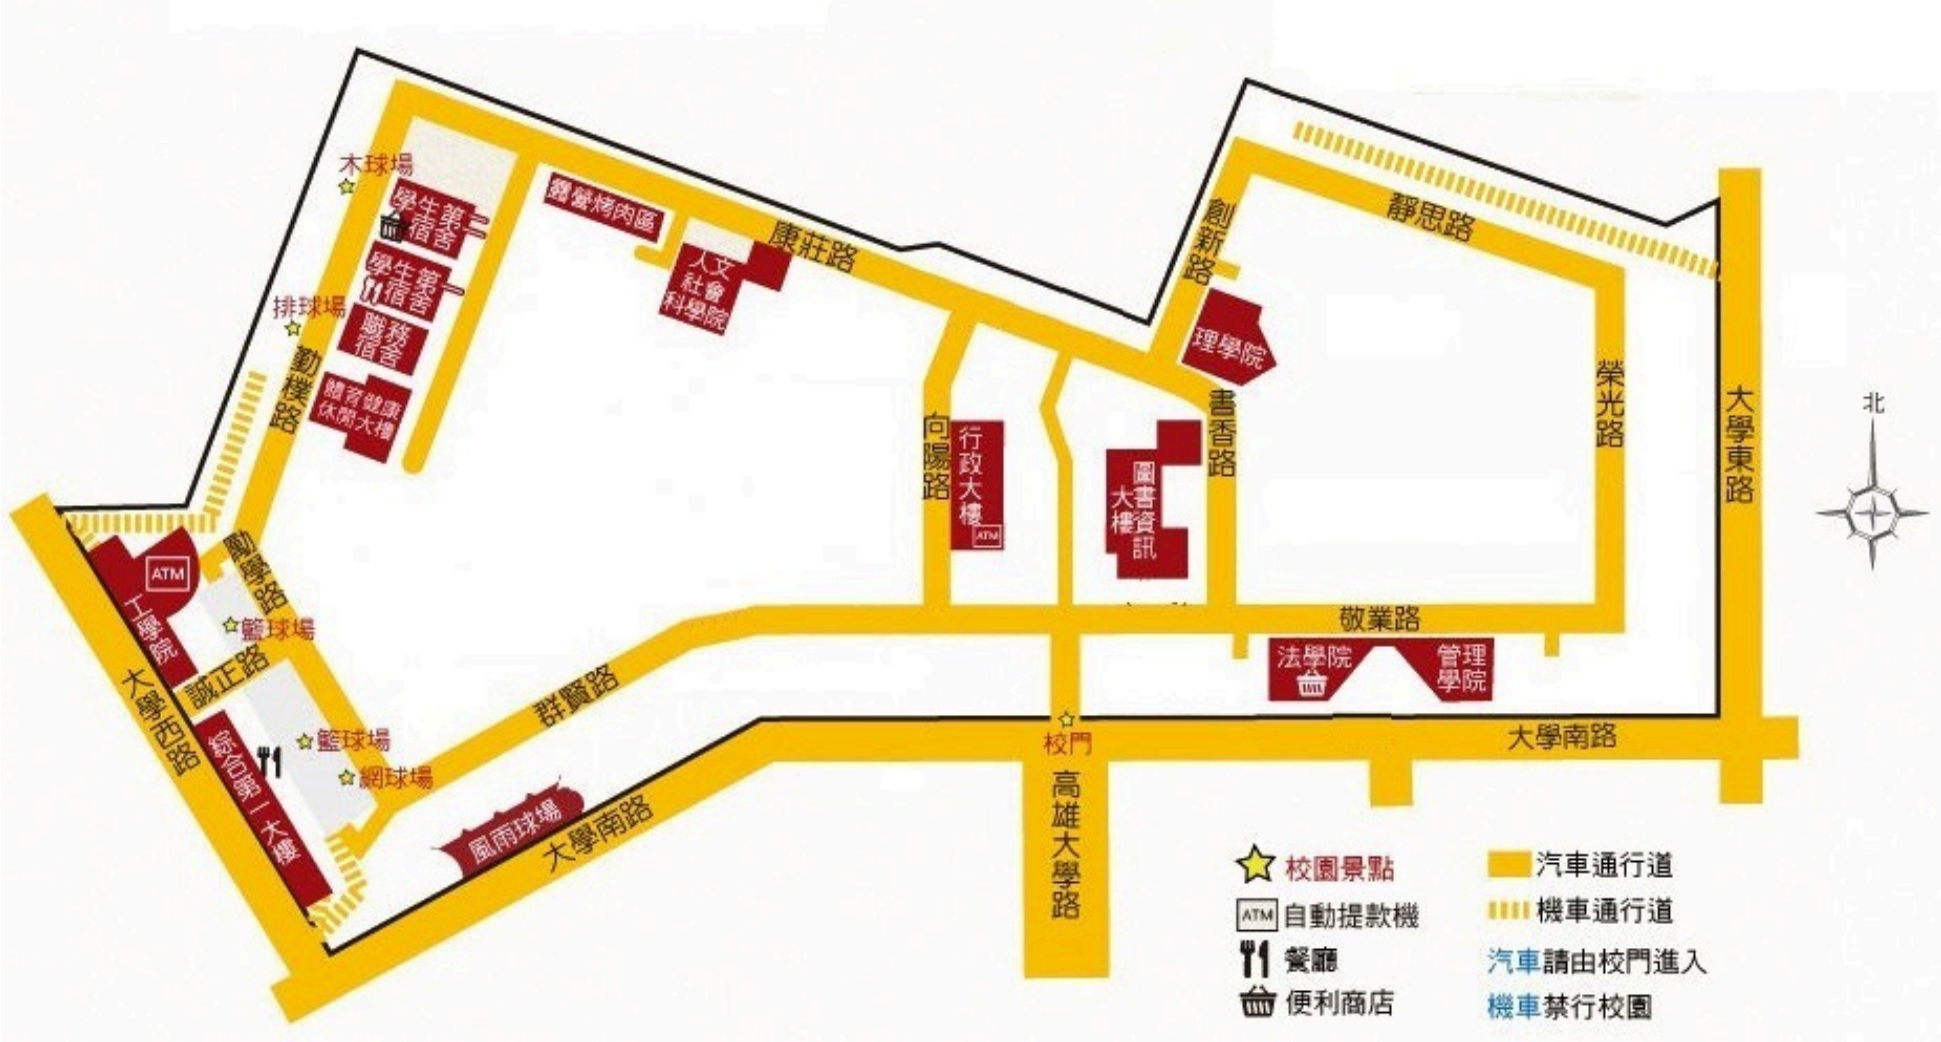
木球場

學生第二宿舍

學生第一宿舍

職務宿舍

體育健康休閒大樓

排球場

勤樸路

露營烤肉區

人文社會科學院

康莊路

創新路

靜思路

理學院

向陽路

行政大樓

ATM

圖書資訊大樓

書香路

榮光路

大學東路

北

ATM

工學院

勵學路

籃球場

誠正路

群賢路

敬業路

法學院

管理學院

大學西路

綜合第一大樓

籃球場

網球場

校門

大學南路

風雨球場

大學南路

高雄大學路

校園景點

ATM 自動提款機

餐廳

便利商店

汽車通行道

機車通行道

汽車請由校門進入

機車禁行校園